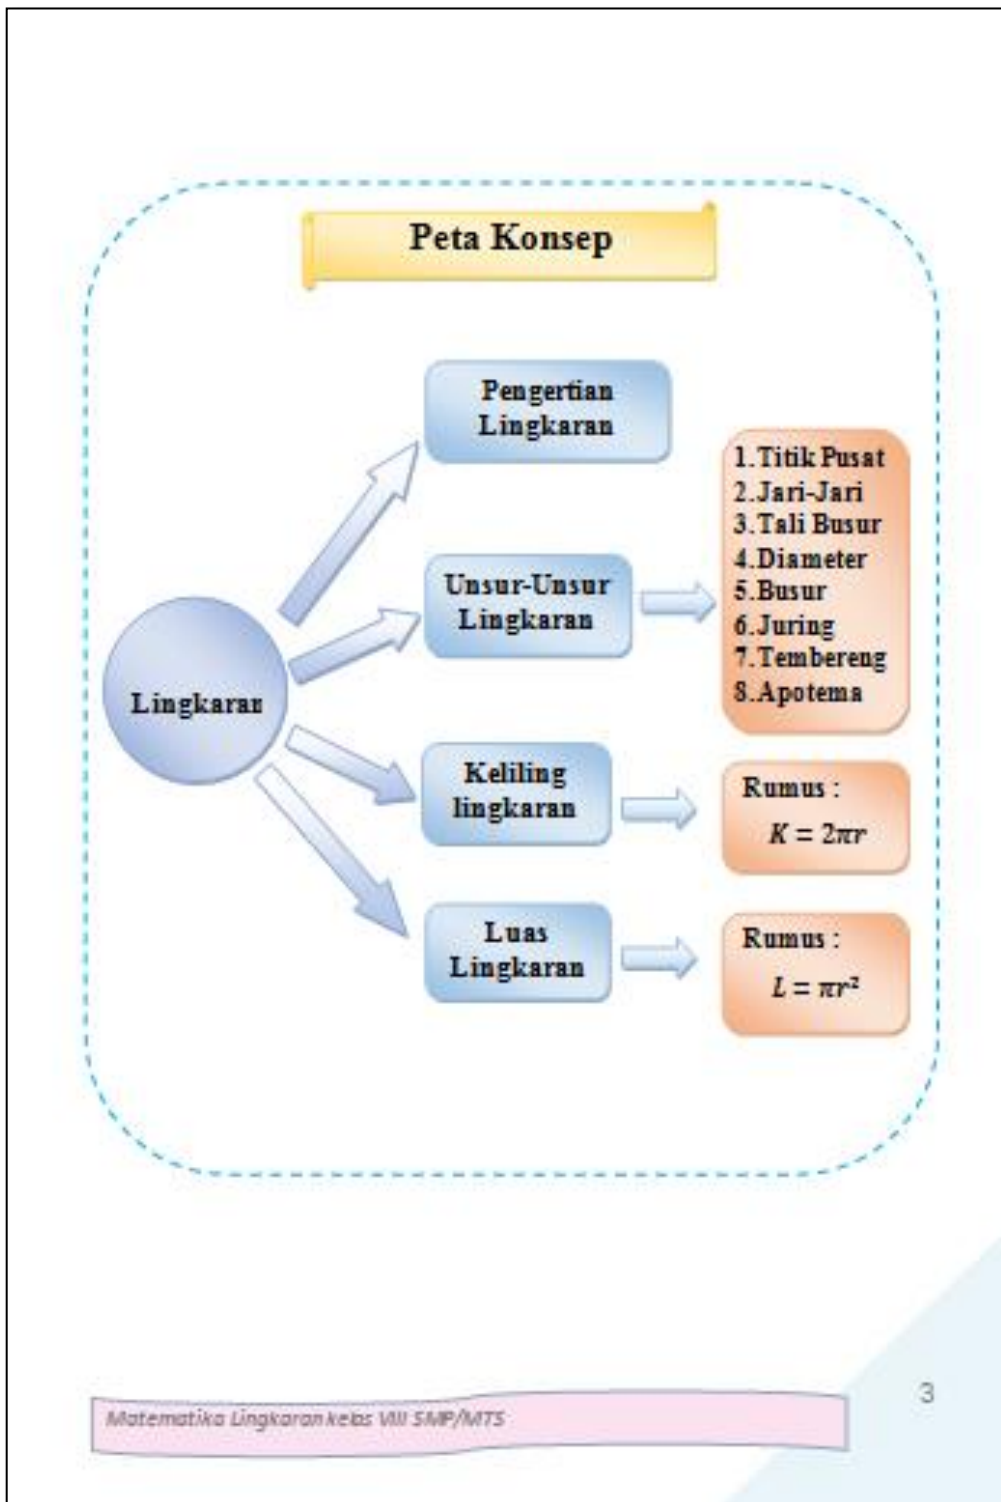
Peta Konsep

Lingkaran

Pengertian Lingkaran

Unsur-Unsur Lingkaran

1.Titik Pusat
2.Jari-Jari
3.Tali Busur
4.Diameter
5.Busur
6.Juring
7.Tembereng
8.Apotema

Keliling lingkaran

Rumus :
$K = 2\pi r$

Luas Lingkaran

Rumus :
$L = \pi r^2$

Matematika Lingkaran kelas VIII SMP/MTS

3